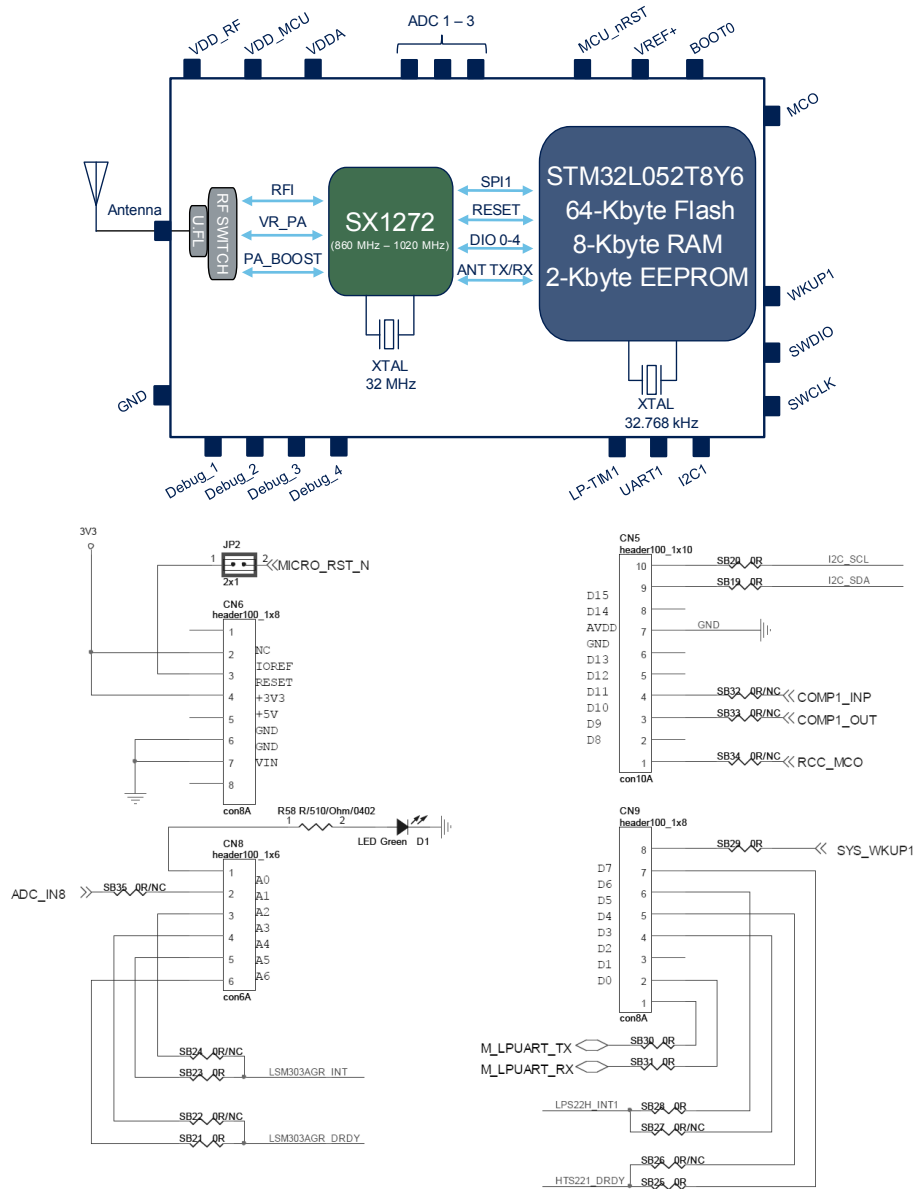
VDD_RF VDD_MCU VDDA ADC 1 – 3 MCU_nRST VREF+ BOOT0

MCO

Antenna

UFL RF SWITCH

RFI
VR_PA
PA_BOOST

SX1272
(860 MHz – 1020 MHz)

SPI1
RESET
DIO 0-4
ANT TX/RX

STM32L052T8Y6
64-Kbyte Flash
8-Kbyte RAM
2-Kbyte EEPROM

WKUP1
SWDIO
SWCLK

XTAL
32 MHz

XTAL
32.768 kHz

GND

Debug_1 Debug_2 Debug_3 Debug_4

LP-TIM1 UART1 I2C1

3V3

JP2
1 2 MICRO_RST_N
2x1

CN6
header100_1x8
1
2 NC
3 IOREF
4 RESET
5 +3V3
6 +5V
7 GND
8 GND
VIN
con8A

R58 R/510/Ohm/0402
1 2
LED Green D1

CN8
header100_1x6
1 A0
2 A1
3 A2
4 A3
5 A4
6 A5
A6
con6A

ADC_IN8
SB35 0R/NC

SB24 0R/NC
SB23 0R LSM303AGR_INT
SB22 0R/NC
SB21 0R LSM303AGR_DRDY

CN5
header100_1x10
10 SB20 0R I2C_SCL
9 SB19 0R I2C_SDA
D15 8
D14 7 GND
AVDD 6
GND 5
D13 4 SB32 0R/NC COMP1_INP
D12 3 SB33 0R/NC COMP1_OUT
D11 2
D10 1 SB34 0R/NC RCC_MCO
D9
D8
con10A

CN9
header100_1x8
8 SB29 0R SYS_WKUP1
D7 7
D6 6
D5 5
D4 4
D3 3
D2 2
D1 1
D0
con8A

M_LPUART_TX SB30 0R
M_LPUART_RX SB31 0R

LPS22H_INT1 SB28 0R
SB27 0R/NC
SB26 0R/NC
HTS221_DRDY SB25 0R